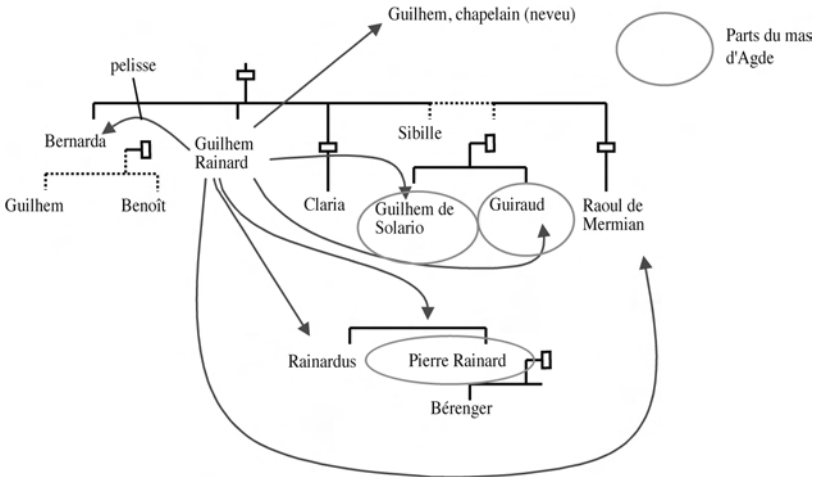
Guilhem, chapelain (neveu)

Parts du mas d'Agde

pelisse

Bernarda

Guilhem Rainard

Sibille

Guilhem

Benoît

Claria

Guilhem de Solario

Guiraud

Raoul de Mermian

Rainardus

Pierre Rainard

Bérenger